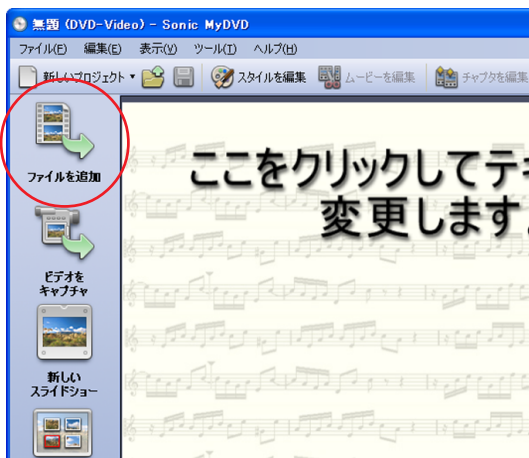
無題 (DVD-Video) - Sonic MyDVD

ファイル(F) 編集(E) 表示(V) ツール(T) ヘルプ(H)

新しいプロジェクト ▾ スタイルを編集 ムービーを編集 チャプタを編集

ファイルを追加

ビデオを キャプチャ

新しい スライドショー

ここをクリックしてテ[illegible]
変更します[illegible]